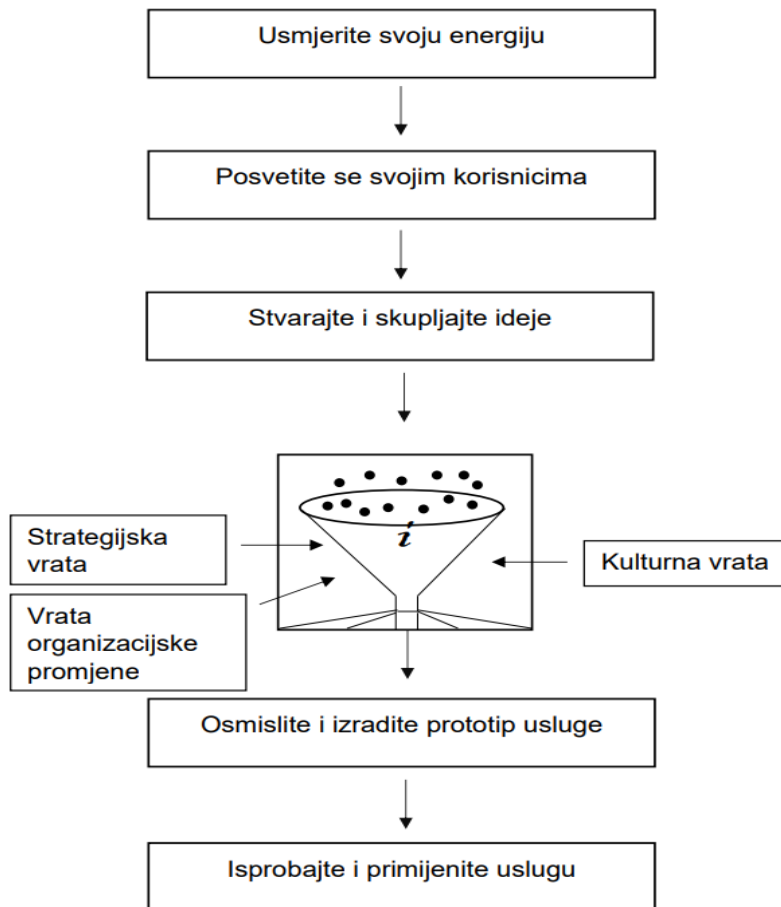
Usmjerite svoju energiju

Posvetite se svojim korisnicima

Stvarajte i skupljajte ideje

Strategijska vrata

$i$

Kulturna vrata

Vrata organizacijske promjene

Osmislite i izradite prototip usluge

Isprobajte i primijenite uslugu